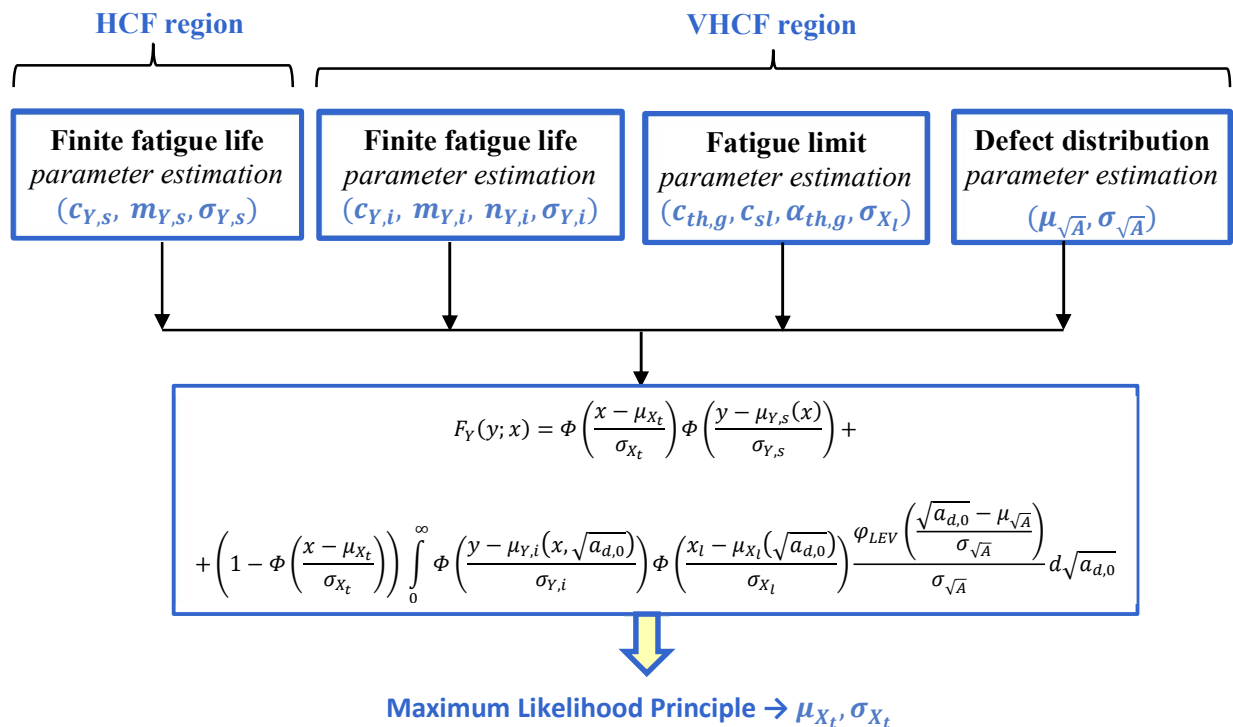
HCF region

VHCF region

**Finite fatigue life**
*parameter estimation*
$(c_{Y,s}, m_{Y,s}, \sigma_{Y,s})$

**Finite fatigue life**
*parameter estimation*
$(c_{Y,i}, m_{Y,i}, n_{Y,i}, \sigma_{Y,i})$

**Fatigue limit**
*parameter estimation*
$(c_{th,g}, c_{sl}, \alpha_{th,g}, \sigma_{X_l})$

**Defect distribution**
*parameter estimation*
$(\mu_{\sqrt{A}}, \sigma_{\sqrt{A}})$

$F_Y(y;x) = \Phi\left(\frac{x-\mu_{X_t}}{\sigma_{X_t}}\right)\Phi\left(\frac{y-\mu_{Y,s}(x)}{\sigma_{Y,s}}\right) +$

$+\left(1-\Phi\left(\frac{x-\mu_{X_t}}{\sigma_{X_t}}\right)\right)\int_0^\infty \Phi\left(\frac{y-\mu_{Y,i}(x,\sqrt{a_{d,0}})}{\sigma_{Y,i}}\right)\Phi\left(\frac{x_l-\mu_{X_l}(\sqrt{a_{d,0}})}{\sigma_{X_l}}\right)\frac{\varphi_{LEV}\left(\frac{\sqrt{a_{d,0}}-\mu_{\sqrt{A}}}{\sigma_{\sqrt{A}}}\right)}{\sigma_{\sqrt{A}}} d\sqrt{a_{d,0}}$

Maximum Likelihood Principle → $\mu_{X_t}, \sigma_{X_t}$